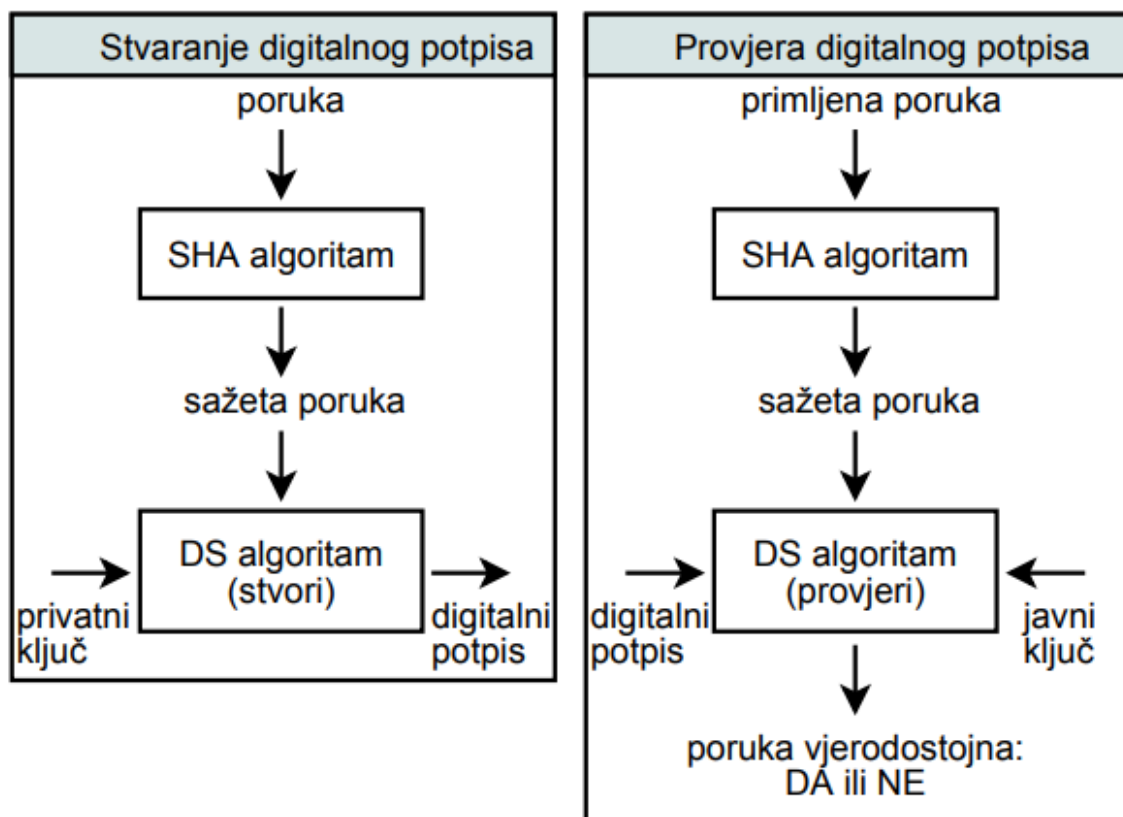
Stvaranje digitalnog potpisa

poruka

SHA algoritam

sažeta poruka

DS algoritam
(stvori)

privatni ključ

digitalni potpis

Provjera digitalnog potpisa

primljena poruka

SHA algoritam

sažeta poruka

DS algoritam
(provjeri)

digitalni potpis

javni ključ

poruka vjerodostojna:
DA ili NE